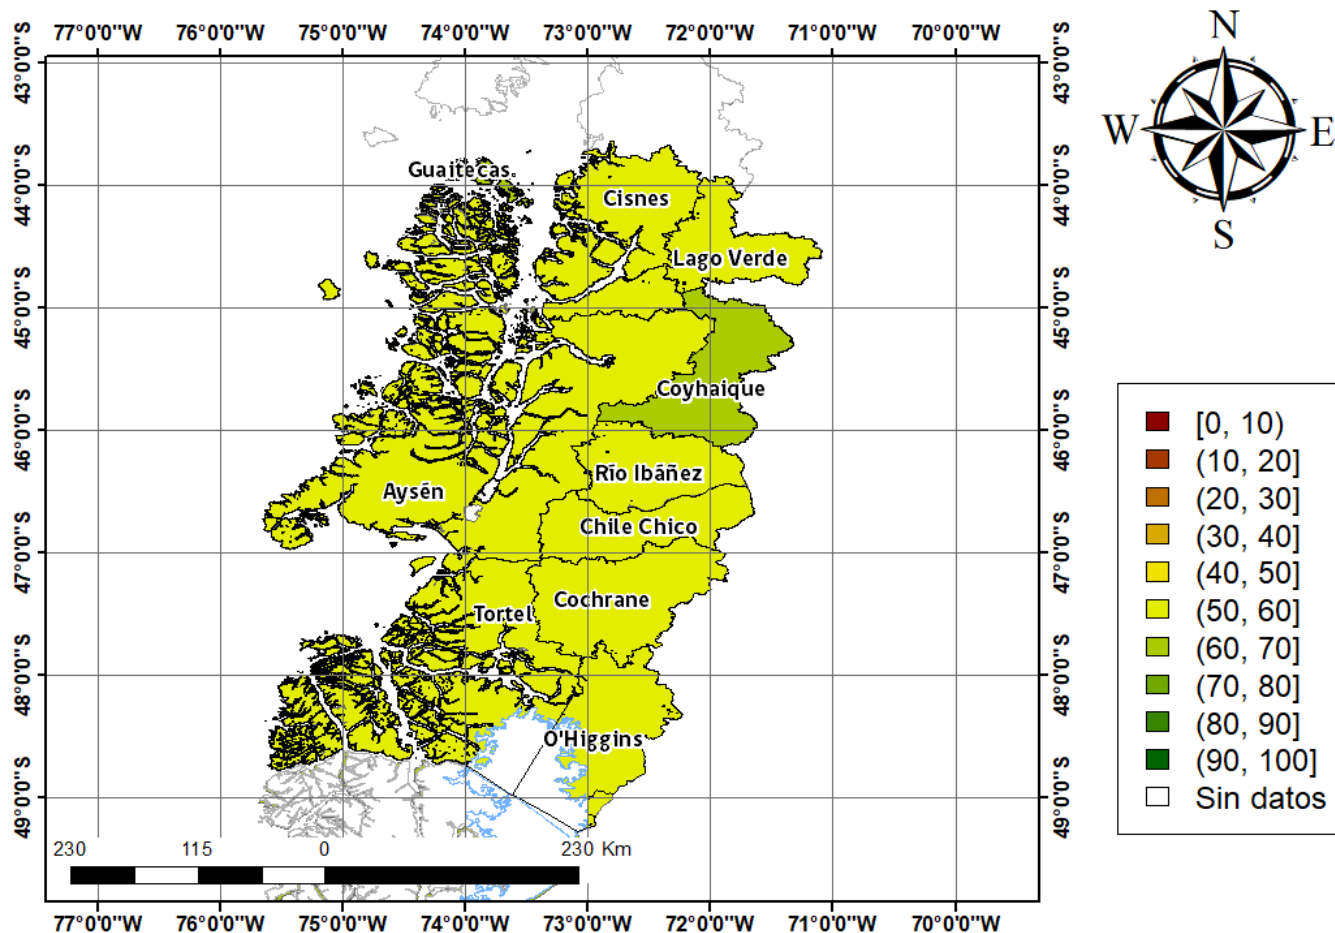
77°0'0"W 76°0'0"W 75°0'0"W 74°0'0"W 73°0'0"W 72°0'0"W 71°0'0"W 70°0'0"W

43°0'0"S
44°0'0"S
45°0'0"S
46°0'0"S
47°0'0"S
48°0'0"S
49°0'0"S

N
W E
S

Guaitecas
Cisnes
Lago Verde
Coyhaique
Aysén
Río Ibáñez
Chile Chico
Cochrane
Tortel
O'Higgins

[0, 10)
(10, 20]
(20, 30]
(30, 40]
(40, 50]
(50, 60]
(60, 70]
(70, 80]
(80, 90]
(90, 100]
Sin datos

230 115 0 230 Km

77°0'0"W 76°0'0"W 75°0'0"W 74°0'0"W 73°0'0"W 72°0'0"W 71°0'0"W 70°0'0"W

43°0'0"S
44°0'0"S
45°0'0"S
46°0'0"S
47°0'0"S
48°0'0"S
49°0'0"S